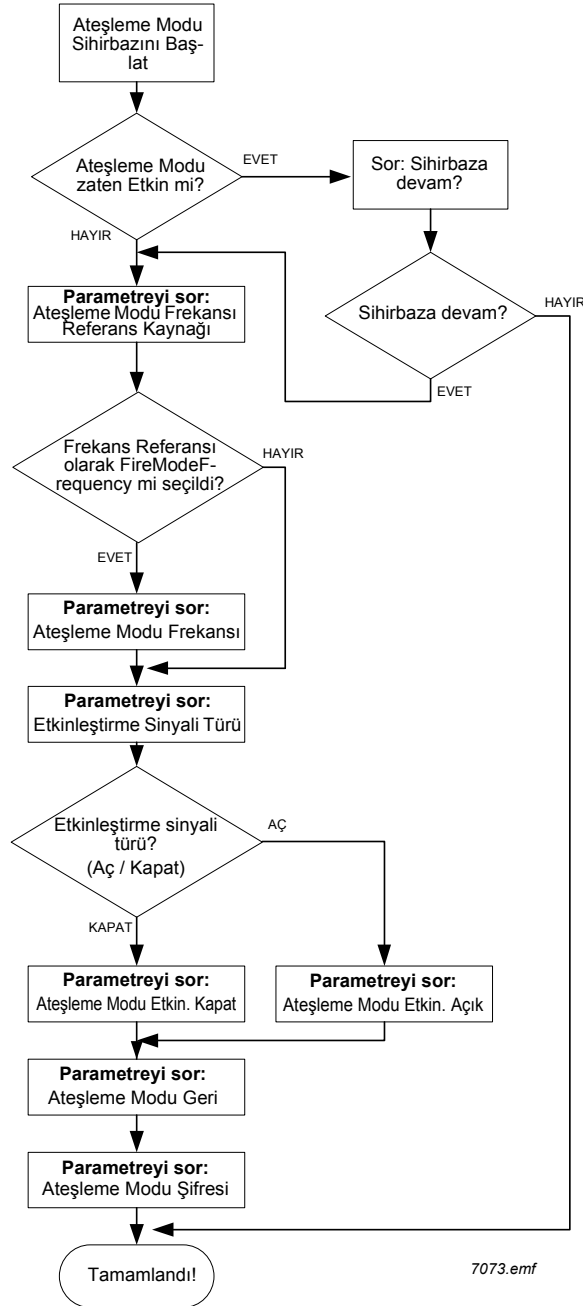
Ateşleme Modu Sihirbazını Başlat

Ateşleme Modu zaten Etkin mi?

EVET

Sor: Sihirbaza devam?

HAYIR

Sihirbaza devam?

HAYIR

Parametreyi sor: Ateşleme Modu Frekansı Referans Kaynağı

EVET

Frekans Referansı olarak FireModeFrequency mi seçildi?

HAYIR

EVET

Parametreyi sor: Ateşleme Modu Frekansı

Parametreyi sor: Etkinleştirme Sinyali Türü

Etkinleştirme sinyali türü? (Aç / Kapat)

AÇ

KAPAT

Parametreyi sor: Ateşleme Modu Etkin. Kapat

Parametreyi sor: Ateşleme Modu Etkin. Açık

Parametreyi sor: Ateşleme Modu Geri

Parametreyi sor: Ateşleme Modu Şifresi

Tamamlandı!

7073.emf